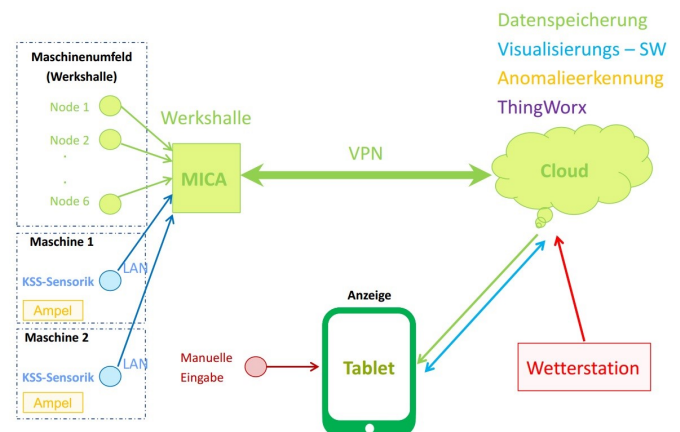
Datenspeicherung
Visualisierungs – SW
Anomalieerkennung
ThingWorx

Maschinenumfeld (Werkshalle)

Node 1
Node 2
.
.
Node 6

Werkshalle

MICA

VPN

Cloud

Maschine 1

KSS-Sensorik
LAN
Ampel

Maschine 2

KSS-Sensorik
LAN
Ampel

Anzeige

Manuelle Eingabe

Tablet

Wetterstation